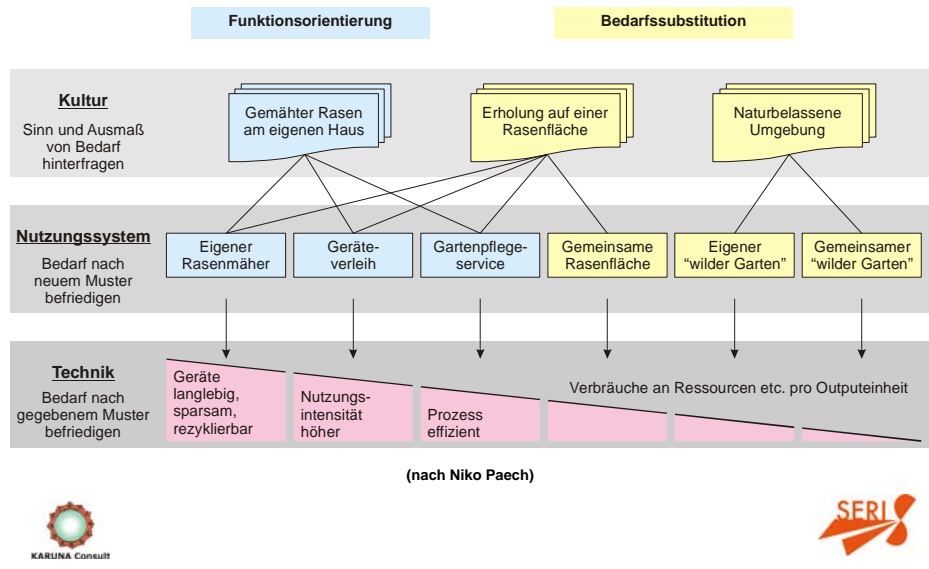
Funktionsorientierung

Bedarfssubstitution

Kultur

Sinn und Ausmaß von Bedarf hinterfragen

Gemähter Rasen am eigenen Haus

Erholung auf einer Rasenfläche

Naturbelassene Umgebung

Nutzungssystem

Bedarf nach neuem Muster befriedigen

Eigener Rasenmäher

Geräteverleih

Gartenpflegeservice

Gemeinsame Rasenfläche

Eigener "wilder Garten"

Gemeinsamer "wilder Garten"

Technik

Bedarf nach gegebenem Muster befriedigen

Geräte langlebig, sparsam, rezyklierbar

Nutzungsintensität höher

Prozess effizient

Verbräuche an Ressourcen etc. pro Outputeinheit

(nach Niko Paech)

KARUNA Consult

SERI